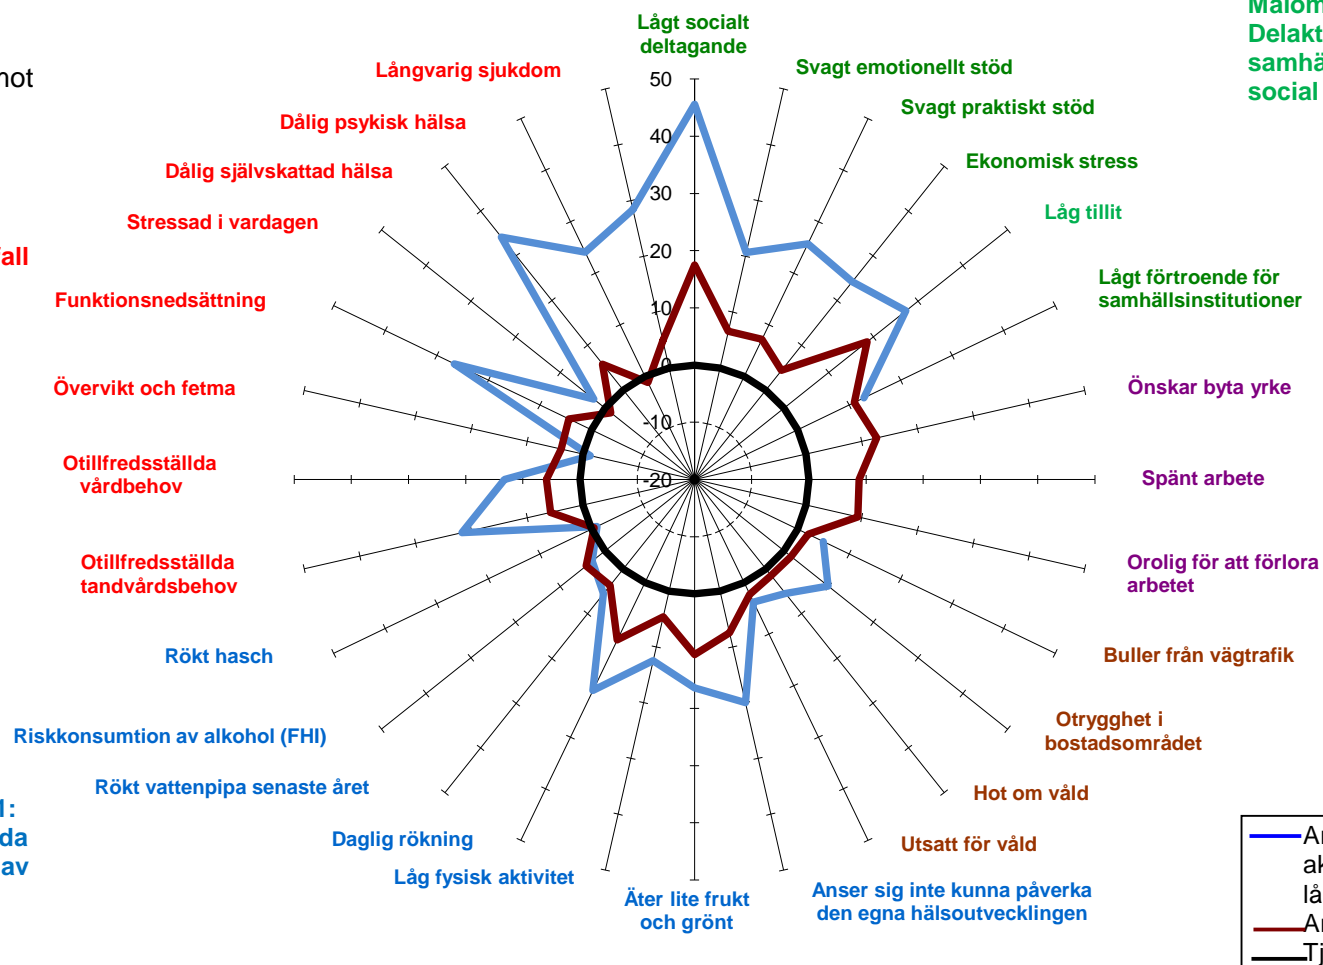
not

all

l:
da
av

Lågt socialt deltagande
Svagt emotionellt stöd
Svagt praktiskt stöd
Ekonomisk stress
Låg tillit
Lågt förtroende för samhällsinstitutioner
Önskar byta yrke
Spänt arbete
Orolig för att förlora arbetet
Buller från vägtrafik
Otrygghet i bostadsområdet
Hot om våld
Utsatt för våld
Anser sig inte kunna påverka den egna hälsoutvecklingen
Äter lite frukt och grönt
Låg fysisk aktivitet
Daglig rökning
Rökt vattenpipa senaste året
Riskkonsumtion av alkohol (FHI)
Rökt hasch
Otillfredsställda tandvårdsbehov
Otillfredsställda vårdbehov
Övervikt och fetma
Funktionsnedsättning
Stressad i vardagen
Dålig självskattad hälsa
Dålig psykisk hälsa
Långvarig sjukdom

50
40
30
20
10
0
-10
-20

Malom
Delakt
samhä
social

Ar
ak
lå
Ar
Tj